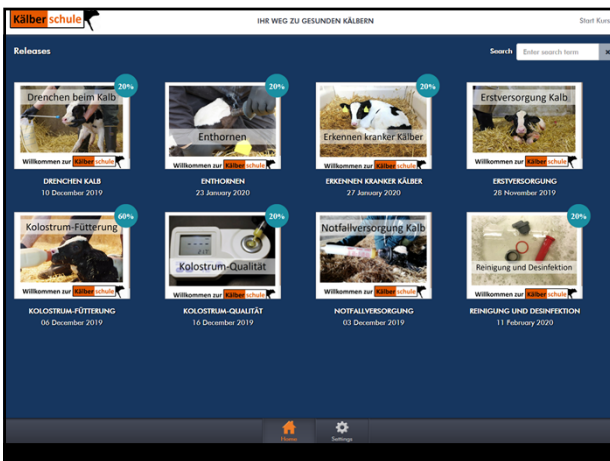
Kälber schule

IHR WEG ZU GESUNDEN KÄLBERN

Start Kurs

Releases

Search Enter search term ×

20%
Drenchen beim Kalb
Willkommen zur Kälber schule
DRENCHEN KALB
10 December 2019

20%
Enthornen
Willkommen zur Kälber schule
ENTHORNEN
23 January 2020

20%
Erkennen kranker Kälber
Willkommen zur Kälber schule
ERKENNEN KRANKER KÄLBER
27 January 2020

Erstversorgung Kalb
Willkommen zur Kälber schule
ERSTVERSORGUNG
28 November 2019

60%
Kolostrum-Fütterung
Willkommen zur Kälber schule
KOLOSTRUM-FÜTTERUNG
06 December 2019

20%
Kolostrum-Qualität
Willkommen zur Kälber schule
KOLOSTRUM-QUALITÄT
16 December 2019

Notfallversorgung Kalb
Willkommen zur Kälber schule
NOTFALLVERSORGUNG
03 December 2019

20%
Reinigung und Desinfektion
Willkommen zur Kälber schule
REINIGUNG UND DESINFEKTION
11 February 2020

Home
Settings